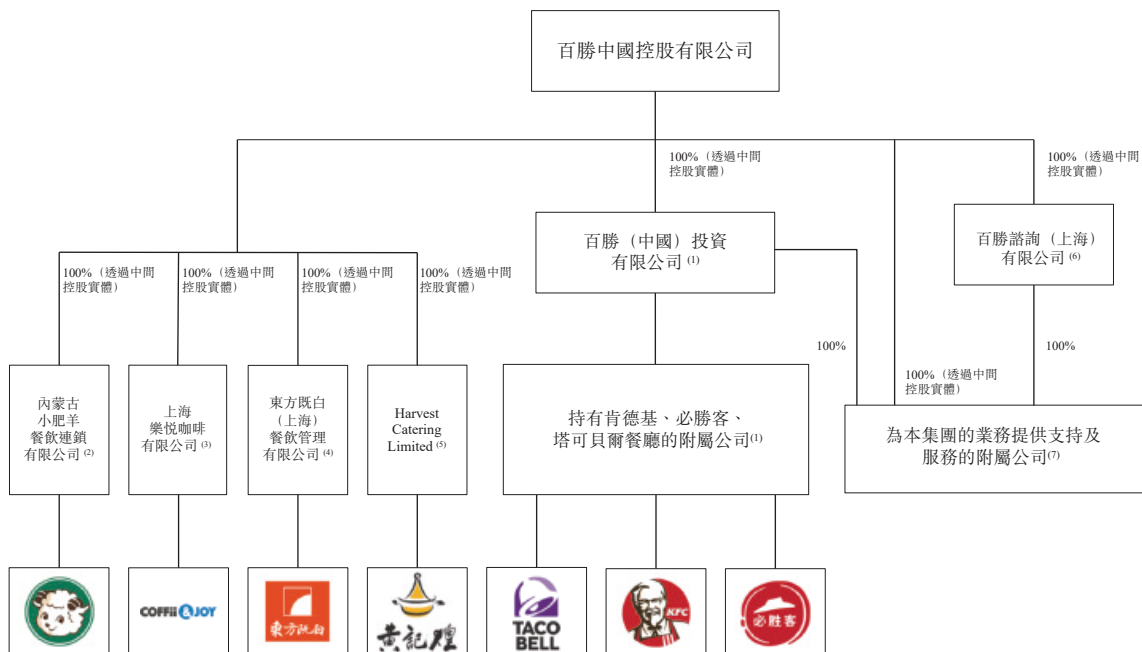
百勝中國控股有限公司

100%（透過中間控股實體）

100%（透過中間控股實體）

百勝（中國）投資有限公司 $^{(1)}$

百勝諮詢（上海）有限公司 $^{(6)}$

100%（透過中間控股實體）

100%（透過中間控股實體）

100%（透過中間控股實體）

100%（透過中間控股實體）

100%

100%（透過中間控股實體）

100%

內蒙古小肥羊餐飲連鎖有限公司 $^{(2)}$

上海樂悅咖啡有限公司 $^{(3)}$

東方既白（上海）餐飲管理有限公司 $^{(4)}$

Harvest Catering Limited $^{(5)}$

持有肯德基、必勝客、塔可貝爾餐廳的附屬公司$^{(1)}$

為本集團的業務提供支持及服務的附屬公司$^{(7)}$

COFFii & JOY

東方既白

黃記煌

TACO BELL

KFC

必胜客